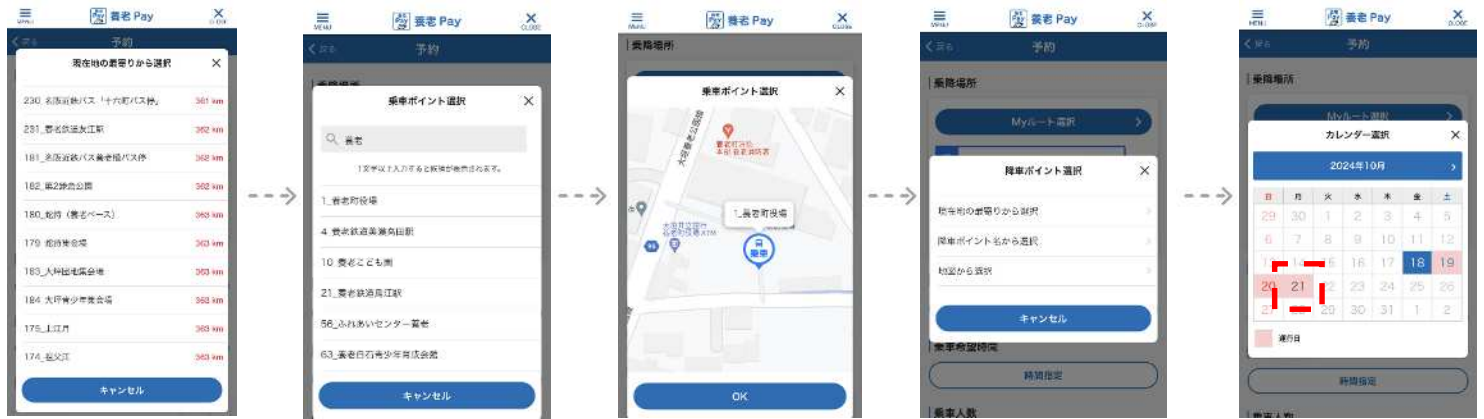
MENU 養老 Pay CLOSE
< 戻る 予約
現在地の最寄りから選択 ×
230_名阪近鉄バス「十六町バス停」 361 km
231_養老鉄道友江駅 362 km
181_名阪近鉄バス養老梅バス停 362 km
182_第2鋳造公園 362 km
180_beans（養老ベース） 363 km
179_養老会場 363 km
183_大野田地域会場 363 km
184_大野青少年会場 363 km
175_上江月 363 km
174_岩父江 363 km
キャンセル

MENU 養老 Pay CLOSE
< 戻る 予約
乗降場所
乗車ポイント選択 ×
養老
1文字以上入力すると候補が表示されます。
1_養老町役場
4_養老鉄道美濃高田駅
10_養老こども園
21_養老鉄道烏江駅
56_ふれあいセンター養老
63_養老白石青少年育成会館
キャンセル

MENU 養老 Pay CLOSE
乗降場所
乗車ポイント選択 ×
養老町役場
大垣養老公園線
1_養老町役場
乗車
OK

MENU 養老 Pay CLOSE
< 戻る 予約
乗降場所
Myルート選択 >
降車ポイント選択 ×
現在地の最寄りから選択 >
降車ポイント名から選択 >
地図から選択 >
キャンセル
乗車希望時間
時間指定
乗車人数

MENU 養老 Pay CLOSE
< 戻る 予約
乗降場所
Myルート選択 >
カレンダー選択 ×
2024年10月 >
| 日 | 月 | 火 | 水 | 木 | 金 | 土 |
|---|---|---|---|---|---|---|
| 29 | 30 | 1 | 2 | 3 | 4 | 5 |
| 6 | 7 | 8 | 9 | 10 | 11 | 12 |
| 13 | 14 | 15 | 16 | 17 | 18 | 19 |
| 20 | 21 | 22 | 23 | 24 | 25 | 26 |
| 27 | 28 | 29 | 30 | 31 | 1 | 2 |
運行日
時間指定
乗車人数